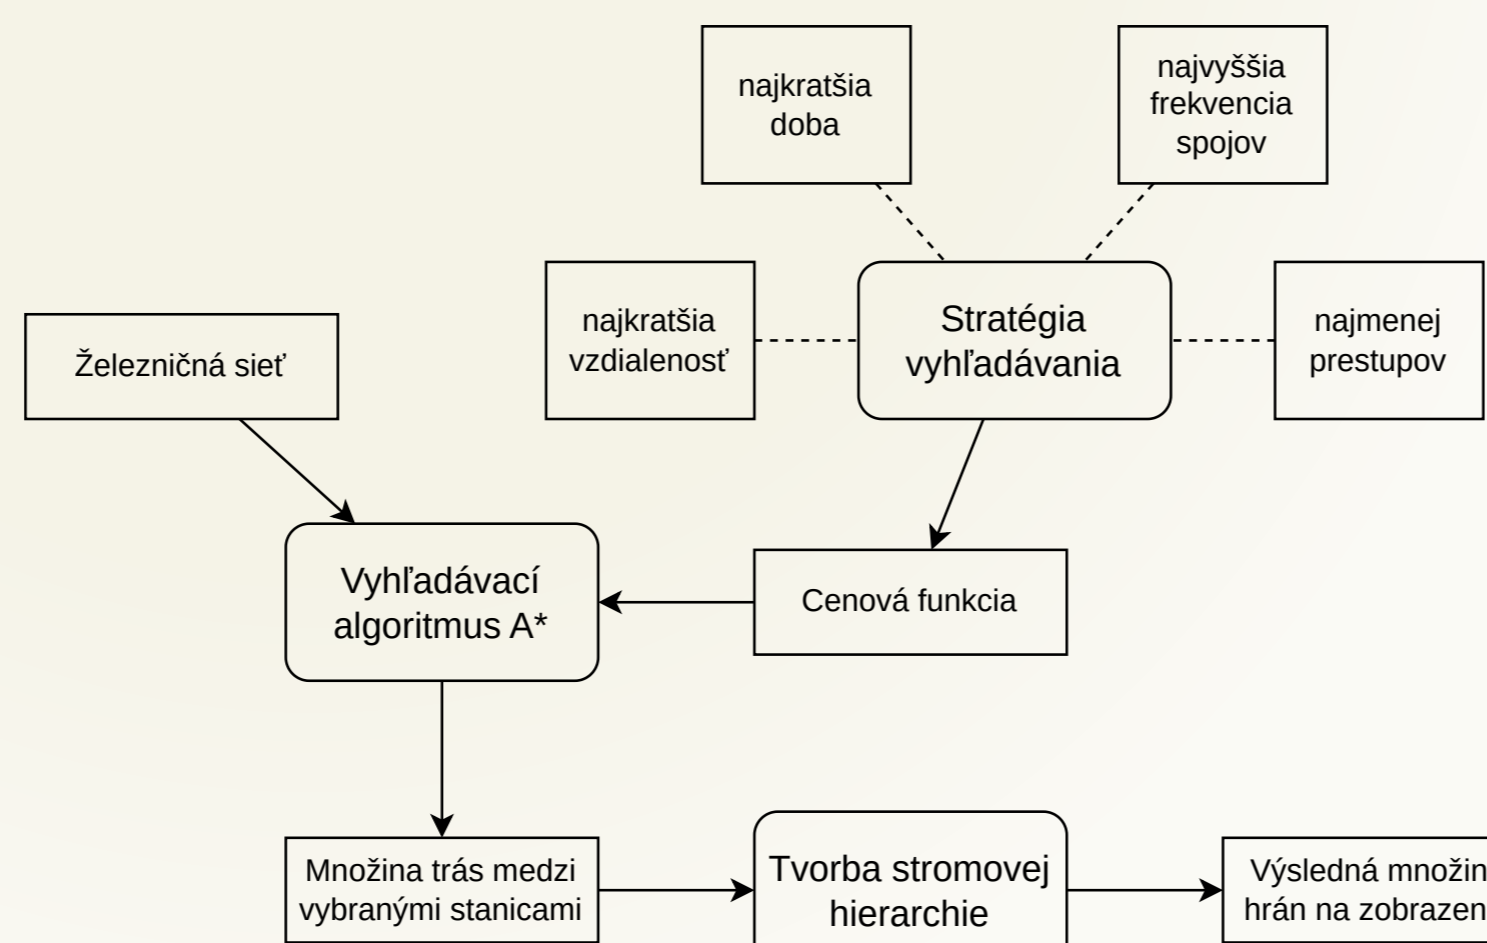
najkratšia doba

najvyššia frekvencia spojov

najkratšia vzdialenosť

Stratégia vyhľadávania

najmenej prestupov

Železničná sieť

Vyhľadávací algoritmus A*

Cenová funkcia

Množina trás medzi vybranými stanicami

Tvorba stromovej hierarchie

Výsledná množin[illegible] hrán na zobrazen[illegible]